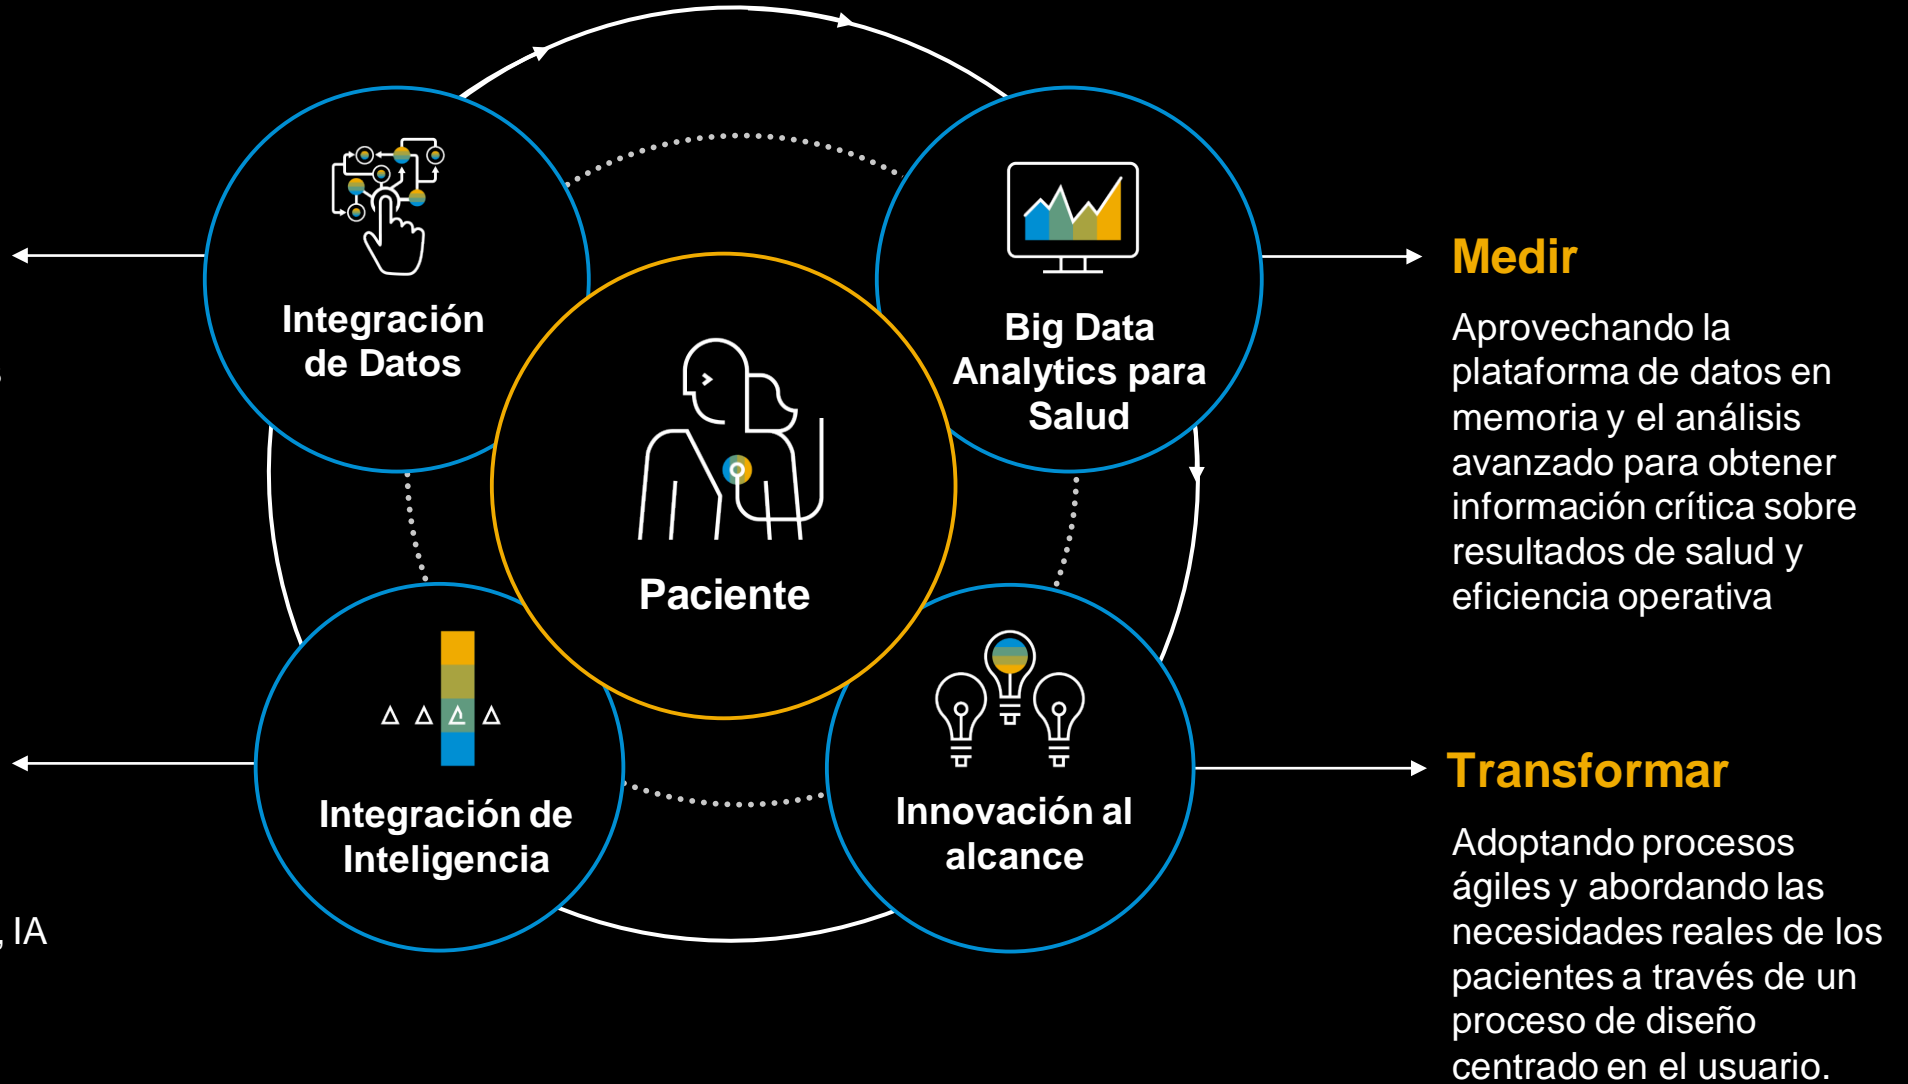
Integración de Datos

Big Data Analytics para Salud

Paciente

Integración de Inteligencia

Innovación al alcance

Medir

Aprovechando la plataforma de datos en memoria y el análisis avanzado para obtener información crítica sobre resultados de salud y eficiencia operativa

Transformar

Adoptando procesos ágiles y abordando las necesidades reales de los pacientes a través de un proceso de diseño centrado en el usuario.

, IA